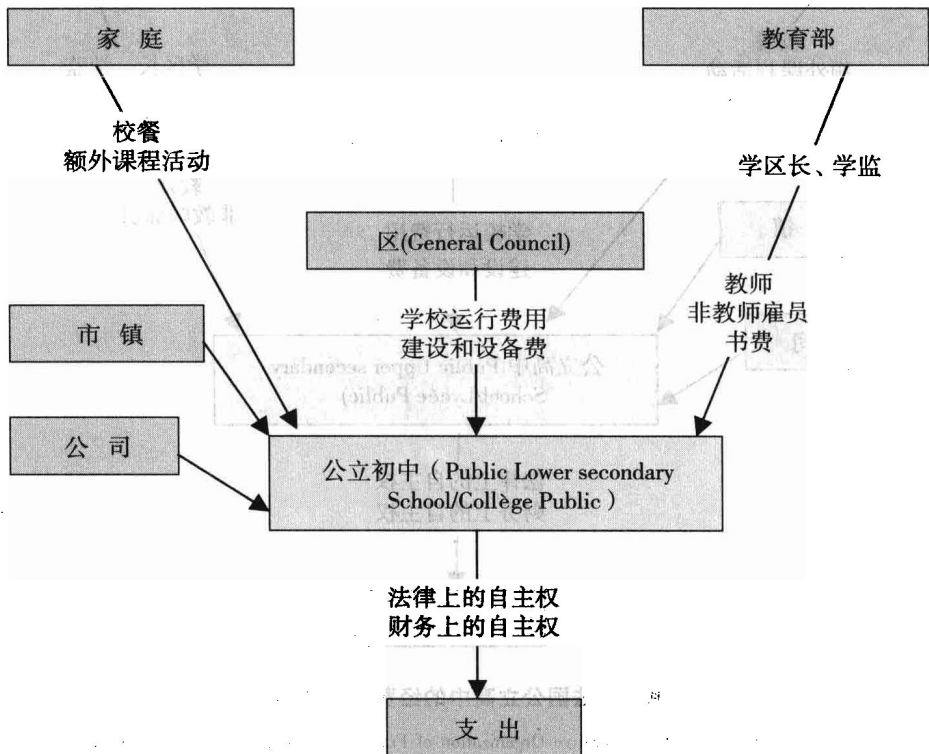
家 庭

教育部

校餐
额外课程活动

学区长、学监

区(General Council)

学校运行费用
建设和设备费

教师
非教师雇员
书费

市 镇

公 司

公立初中（Public Lower secondary School/Collège Public）

法律上的自主权
财务上的自主权

支 出